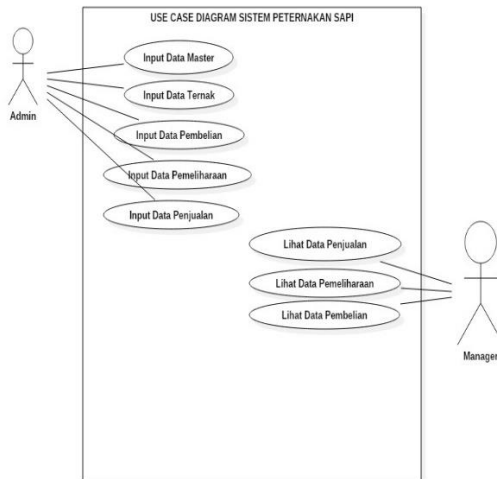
USE CASE DIAGRAM SISTEM PETERNAKAN SAPI

Admin

Input Data Master

Input Data Ternak

Input Data Pembelian

Input Data Pemeliharaan

Input Data Penjualan

Lihat Data Penjualan

Lihat Data Pemeliharaan

Lihat Data Pembelian

Manager